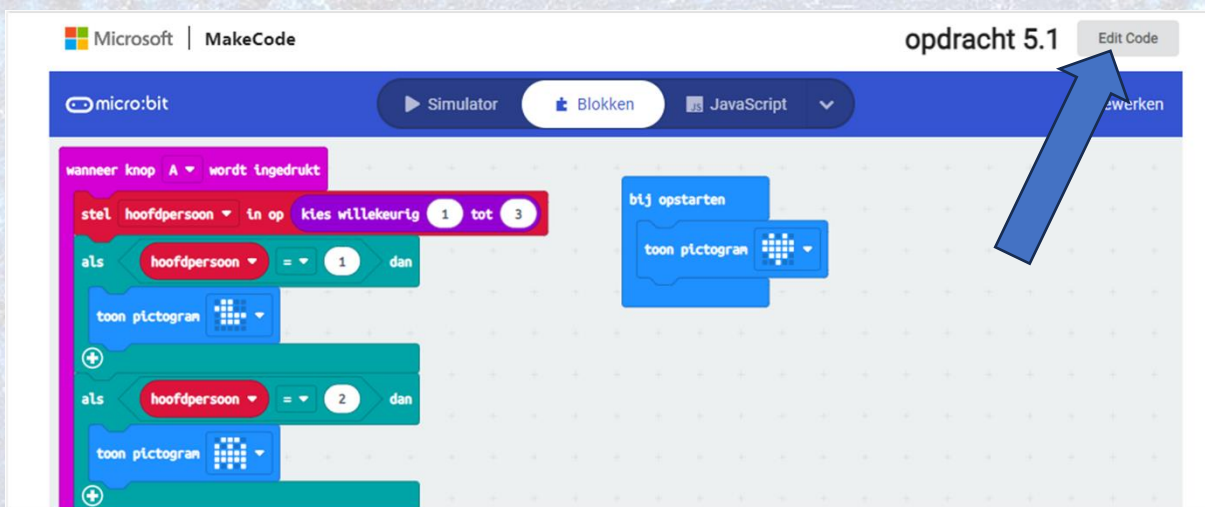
Microsoft | MakeCode

opdracht 5.1

Edit Code

micro:bit

Simulator

Blokken

JavaScript

ewerken

wanneer knop A wordt ingedrukt

stel hoofdpersoon in op kies willekeurig 1 tot 3

als hoofdpersoon = 1 dan

toon pictogram

als hoofdpersoon = 2 dan

toon pictogram

bij opstarten

toon pictogram